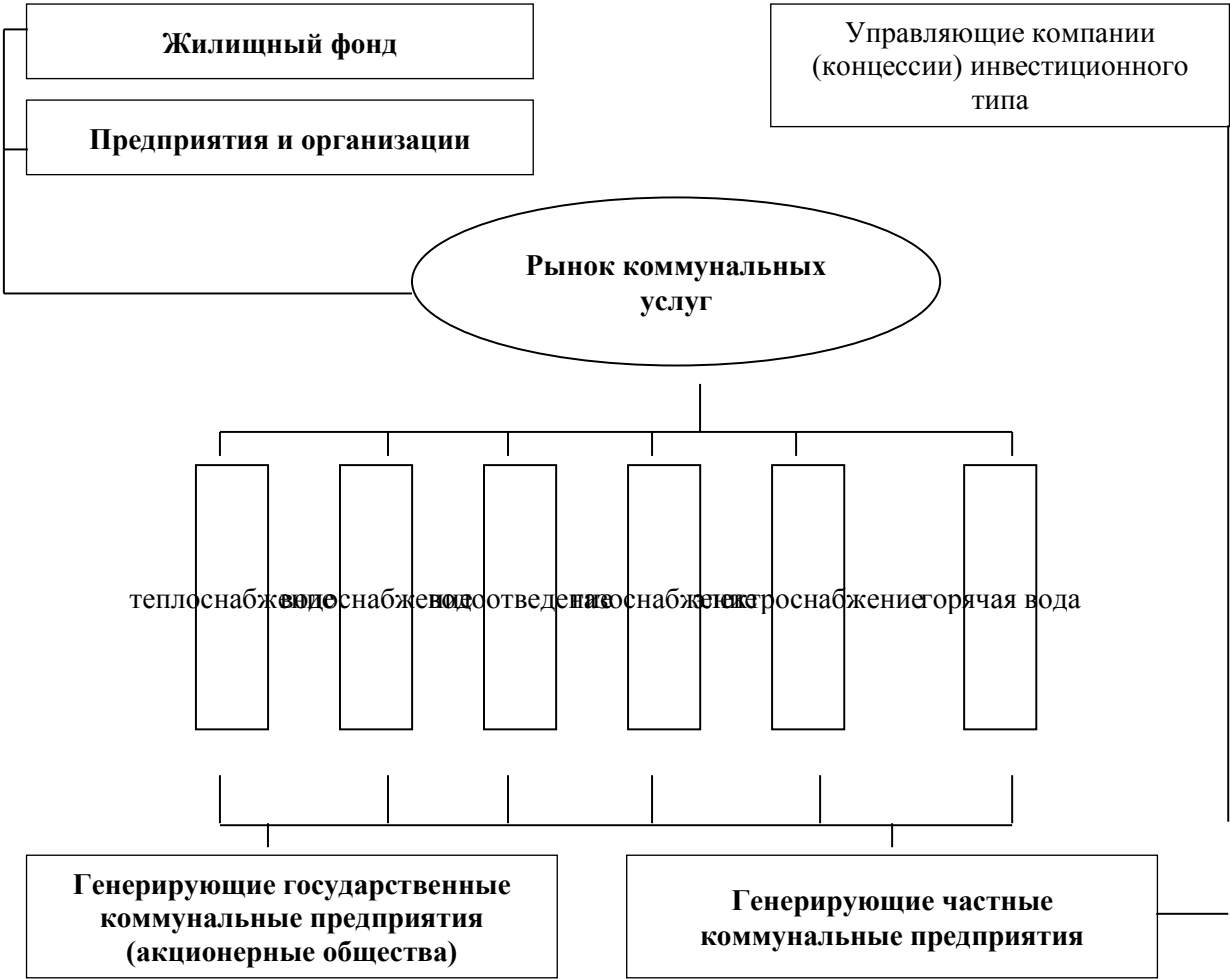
Жилищный фонд

Предприятия и организации

Управляющие компании (концессии) инвестиционного типа

Рынок коммунальных услуг

теплоснабжение водоснабжение водоотведение газоснабжение электроснабжение горячая вода

Генерирующие государственные коммунальные предприятия (акционерные общества)

Генерирующие частные коммунальные предприятия